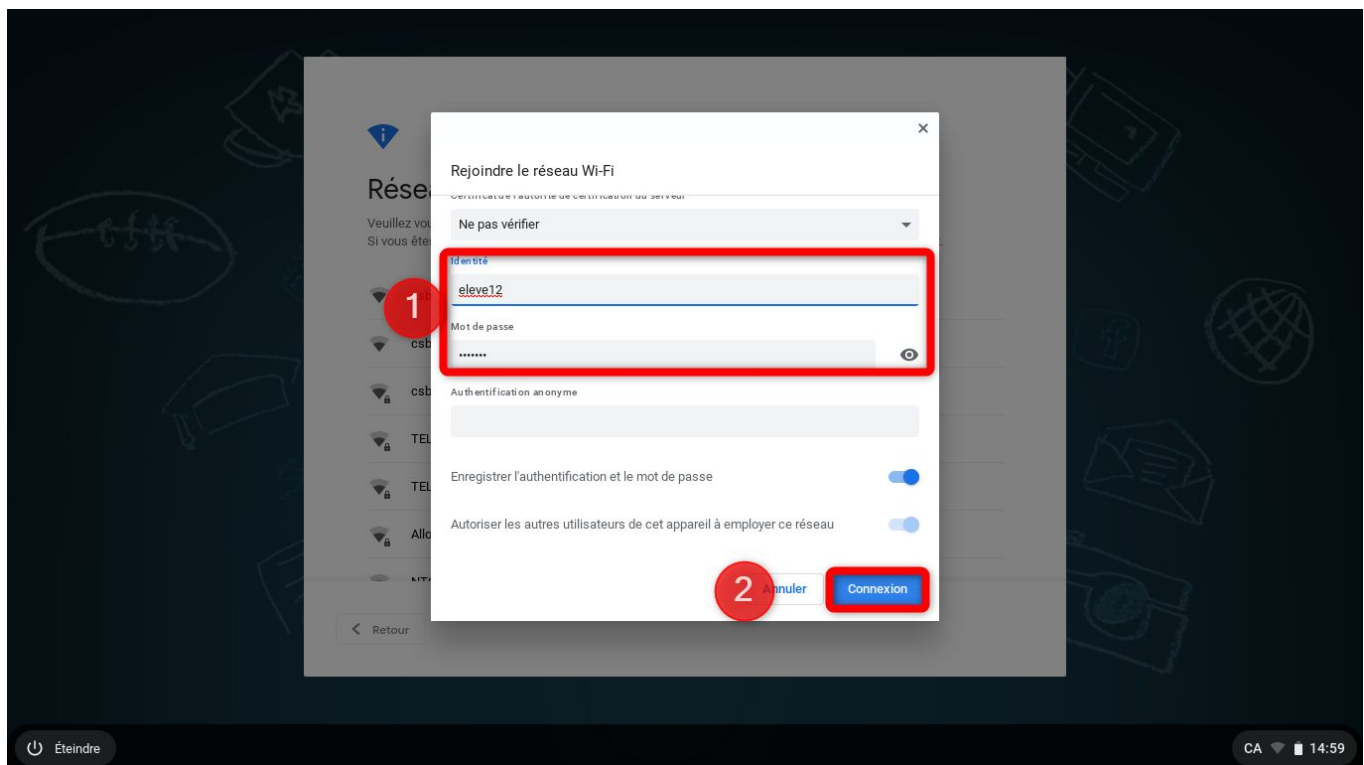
Rése

Veuillez vou
Si vous ête

csb

csb

csb

TEL

TEL

Allo

< Retour

×

Rejoindre le réseau Wi-Fi

Certificat de l'autorité de certification du serveur

Ne pas vérifier

Identité

eleve12

Mot de passe

•••••••

Authentification anonyme

Enregistrer l'authentification et le mot de passe

Autoriser les autres utilisateurs de cet appareil à employer ce réseau

1

2

nnuler

Connexion

Éteindre

CA 14:59